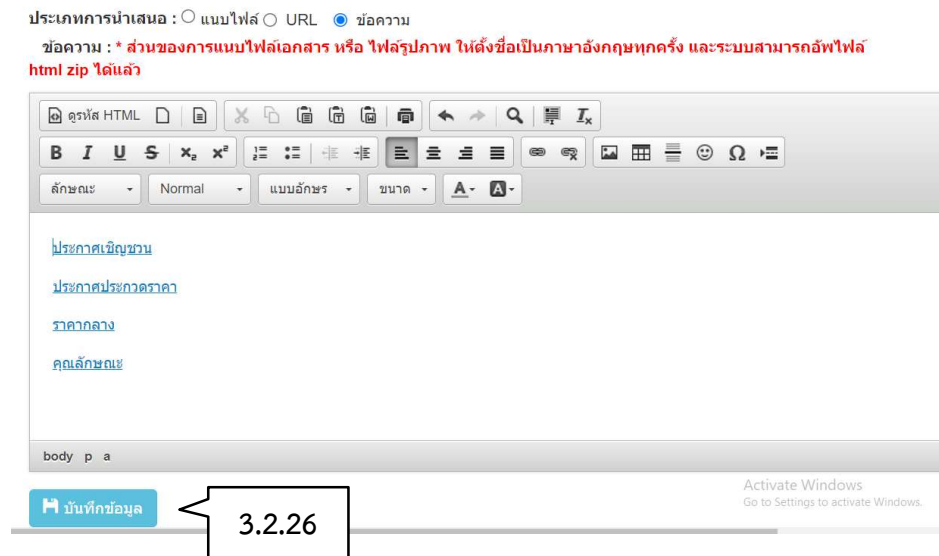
ประเภทการนำเสนอ : ○ แนบไฟล์ ○ URL ◉ ข้อความ

ข้อความ : * ส่วนของการแนบไฟล์เอกสาร หรือ ไฟล์รูปภาพ ให้ตั้งชื่อเป็นภาษาอังกฤษทุกครั้ง และระบบสามารถอัพไฟล์ html zip ได้แล้ว

ดูรหัส HTML

ลักษณะ Normal แบบอักษร ขนาด

ประกาศเชิญชวน

ประกาศประกวดราคา

ราคากลาง

คุณลักษณะ

body p a

Activate Windows
Go to Settings to activate Windows.

บันทึกข้อมูล

3.2.26